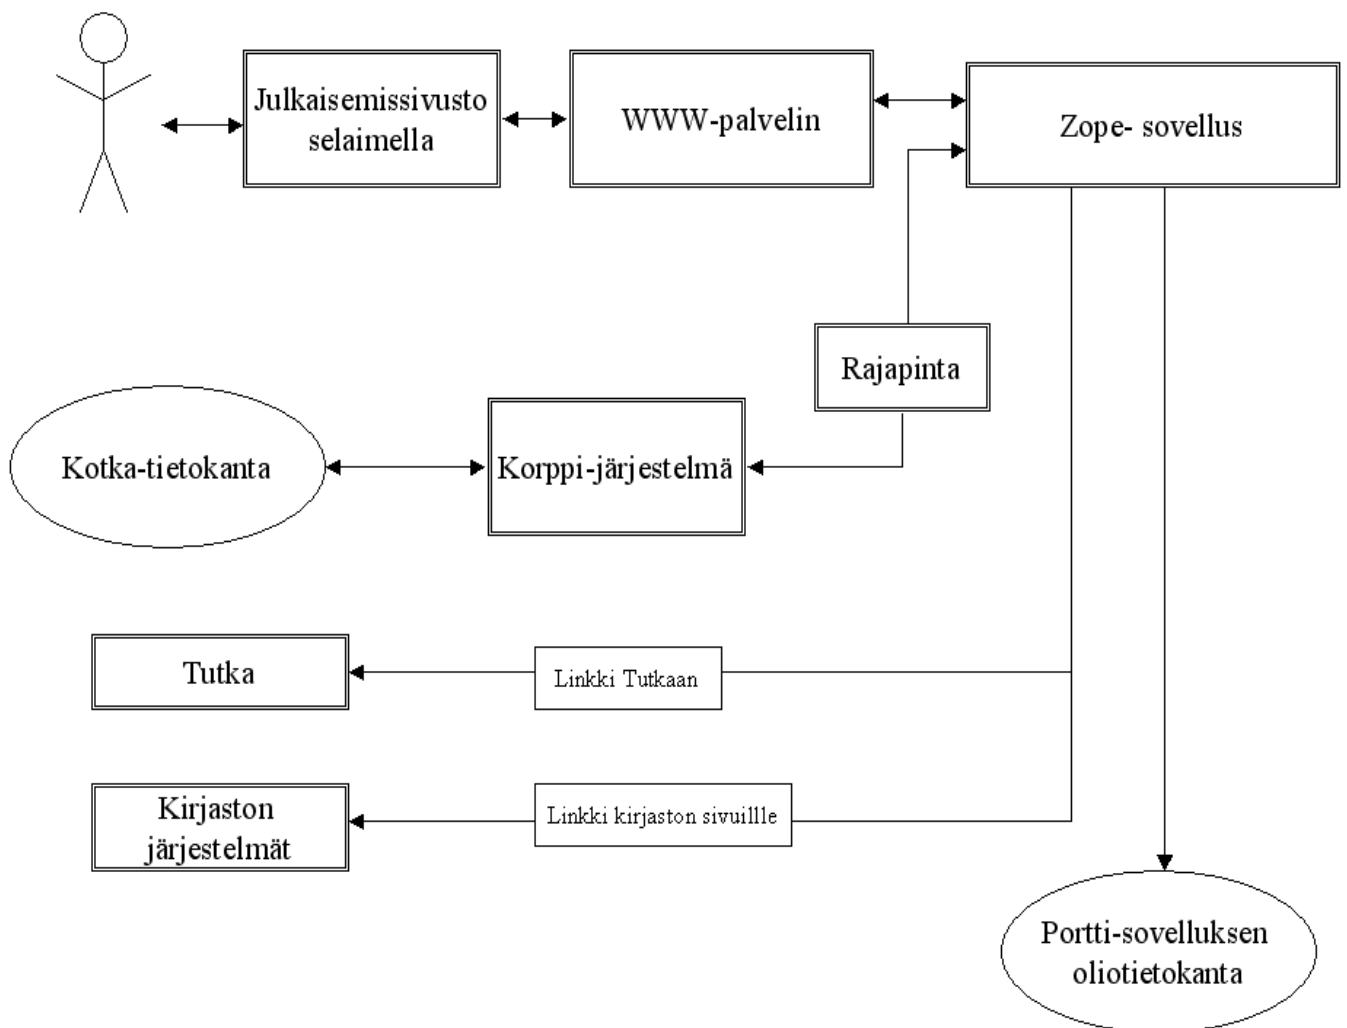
Julkaisemissivusto selaimella

WWW-palvelin

Zope- sovellus

Rajapinta

Kotka-tietokanta

Korppi-järjestelmä

Tutka

Linkki Tutkaan

Kirjaston järjestelmät

Linkki kirjaston sivuillle

Portti-sovelluksen oliotietokanta